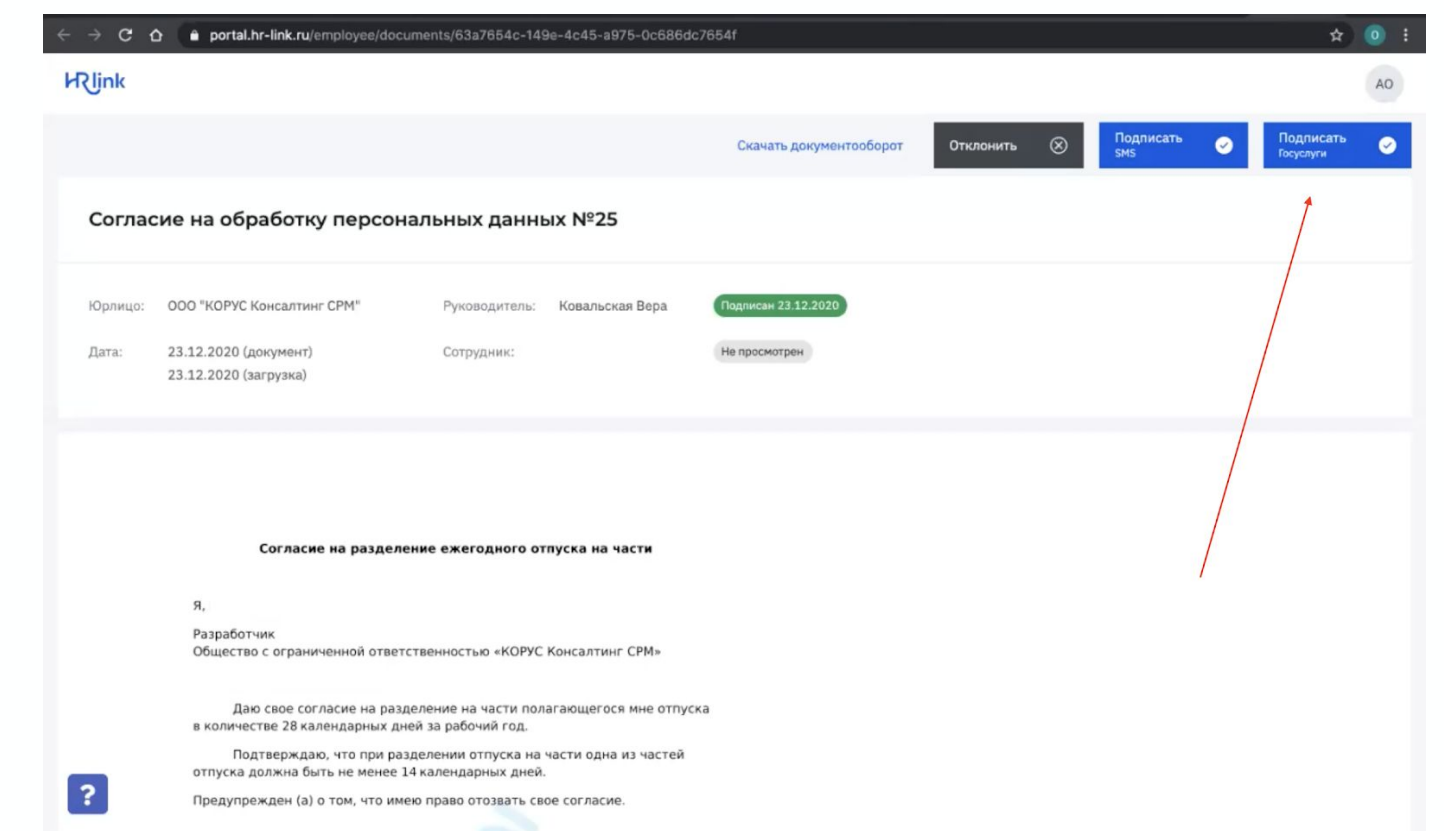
portal.hr-link.ru/employee/documents/63a7654c-149e-4c45-a975-0c686dc7654f

HRlink

AO

Скачать документооборот

Отклонить

Подписать SMS

Подписать Госуслуги

Согласие на обработку персональных данных №25

Юрлицо: ООО "КОРУС Консалтинг СРМ"

Руководитель: Ковальская Вера

Подписан 23.12.2020

Дата: 23.12.2020 (документ)
23.12.2020 (загрузка)

Сотрудник:

Не просмотрен

Согласие на разделение ежегодного отпуска на части

Я,

Разработчик
Общество с ограниченной ответственностью «КОРУС Консалтинг СРМ»

Даю свое согласие на разделение на части полагающегося мне отпуска в количестве 28 календарных дней за рабочий год.

Подтверждаю, что при разделении отпуска на части одна из частей отпуска должна быть не менее 14 календарных дней.

Предупрежден (а) о том, что имею право отозвать свое согласие.

?